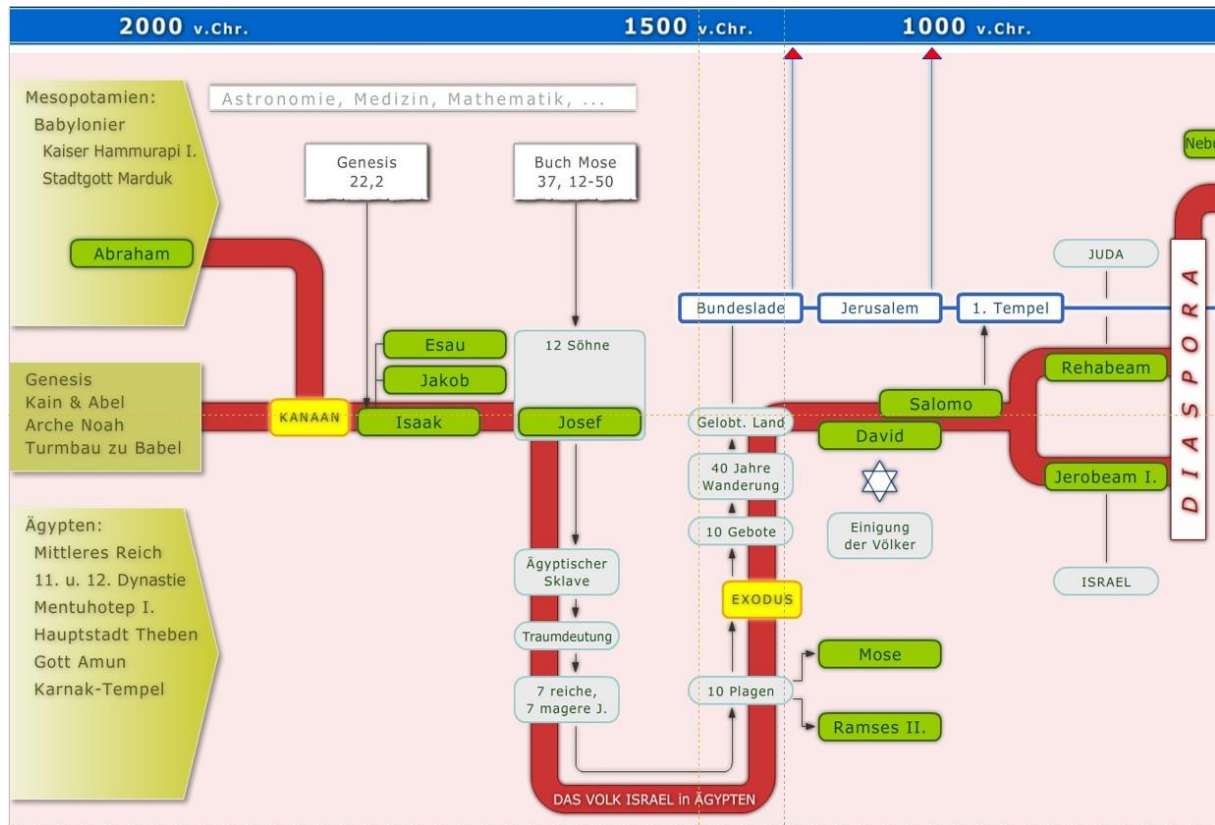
2000 v.Chr. 1500 v.Chr. 1000 v.Chr.

Mesopotamien:
Babylonier
Kaiser Hammurapi I.
Stadtgott Marduk

Astronomie, Medizin, Mathematik, ...

Genesis 22,2

Buch Mose 37, 12-50

Nebu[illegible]

Abraham

JUDA

Bundeslade Jerusalem 1. Tempel

D I A S P O R A

Esau

Jakob

12 Söhne

Rehabeam

Genesis
Kain & Abel
Arche Noah
Turmbau zu Babel

KANAAN

Isaak

Josef

Gelobt. Land

Salomo

David

40 Jahre Wanderung

Jerobeam I.

Ägypten:
Mittleres Reich
11. u. 12. Dynastie
Mentuhotep I.
Hauptstadt Theben
Gott Amun
Karnak-Tempel

10 Gebote

Einigung der Völker

Ägyptischer Sklave

ISRAEL

EXODUS

Traumdeutung

Mose

7 reiche, 7 magere J.

10 Plagen

Ramses II.

DAS VOLK ISRAEL in ÄGYPTEN